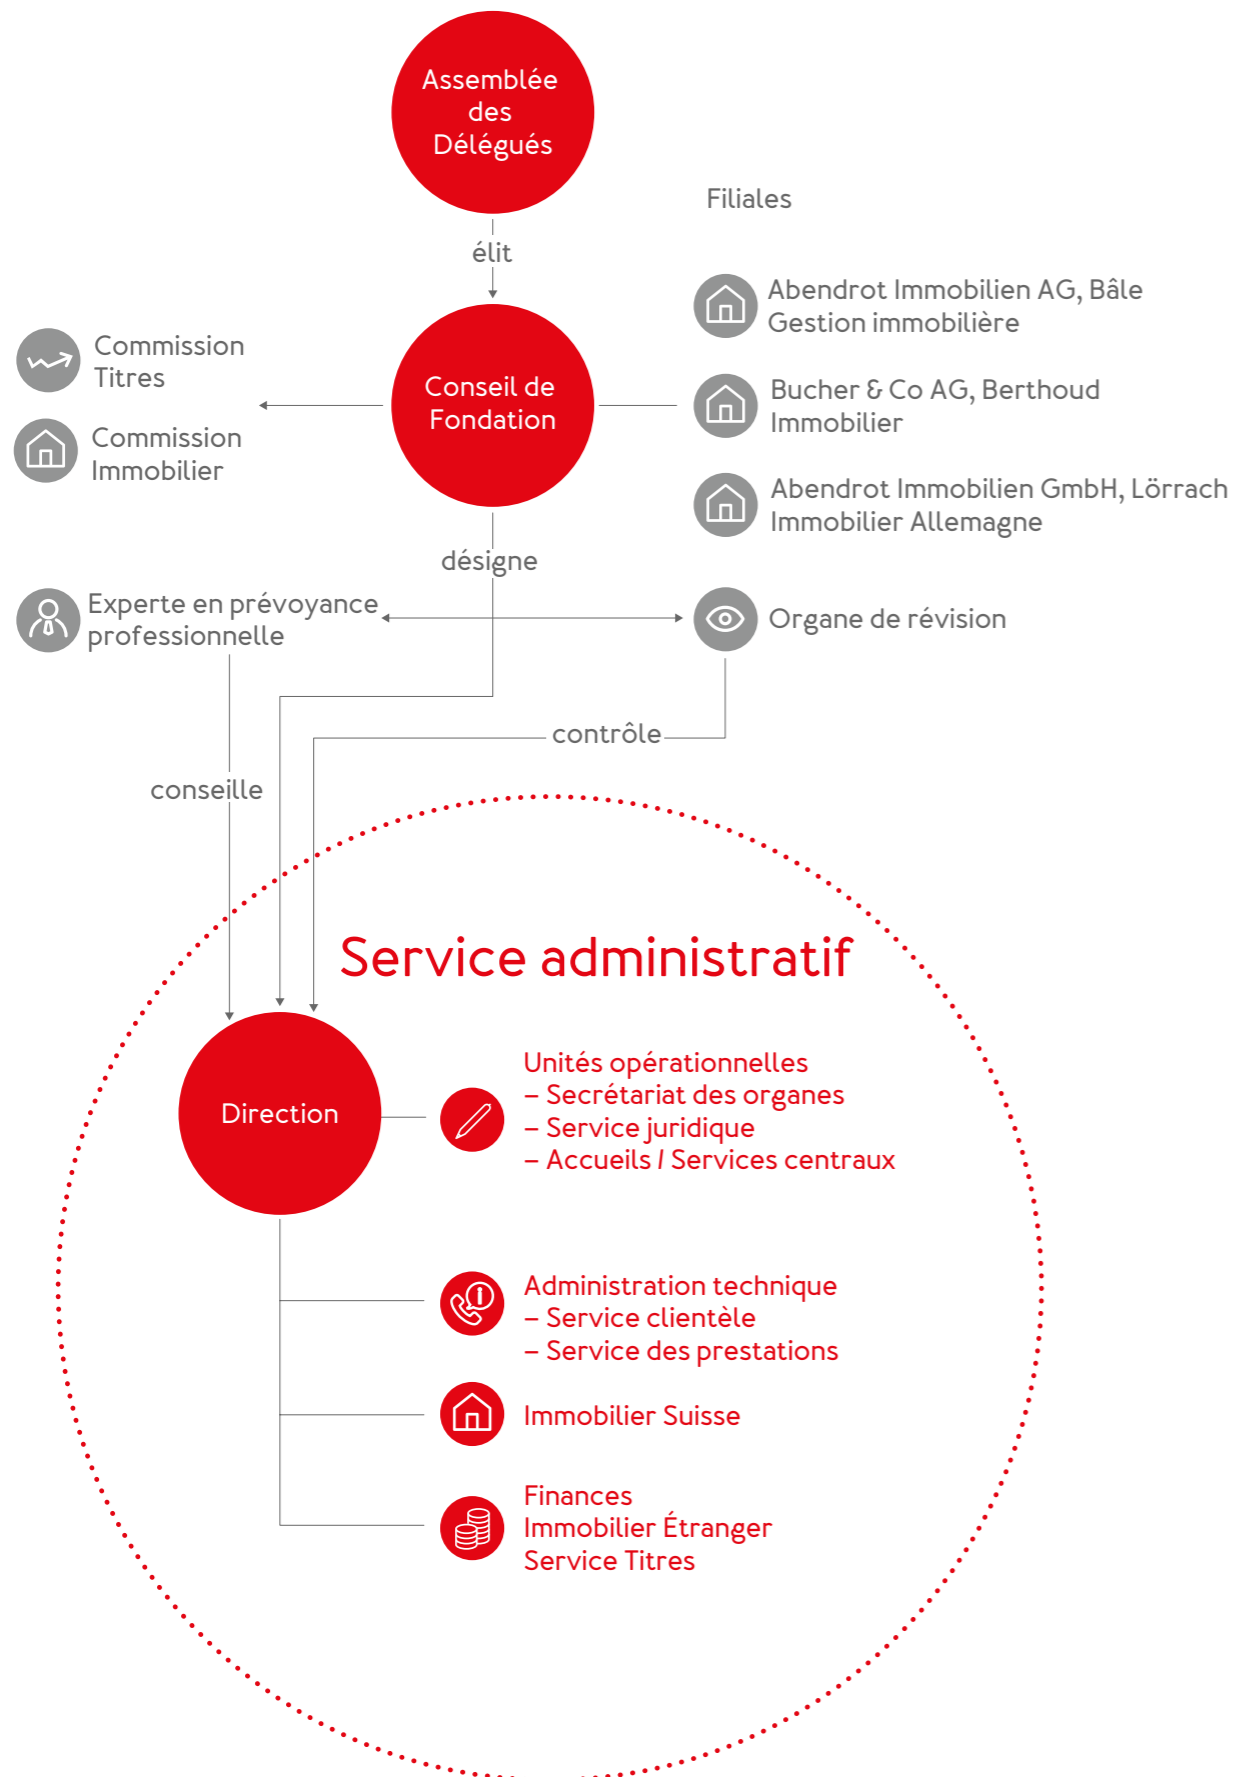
Assemblée des Délégués

Filiales

élit

Abendrot Immobilien AG, Bâle
Gestion immobilière

Commission Titres

Commission Immobilier

Conseil de Fondation

Bucher & Co AG, Berthoud
Immobilier

Abendrot Immobilien GmbH, Lörrach
Immobilier Allemagne

désigne

Experte en prévoyance professionnelle

Organe de révision

contrôle

conseille

Service administratif

Direction

Unités opérationnelles
– Secrétariat des organes
– Service juridique
– Accueils / Services centraux

Administration technique
– Service clientèle
– Service des prestations

Immobilier Suisse

Finances
Immobilier Étranger
Service Titres